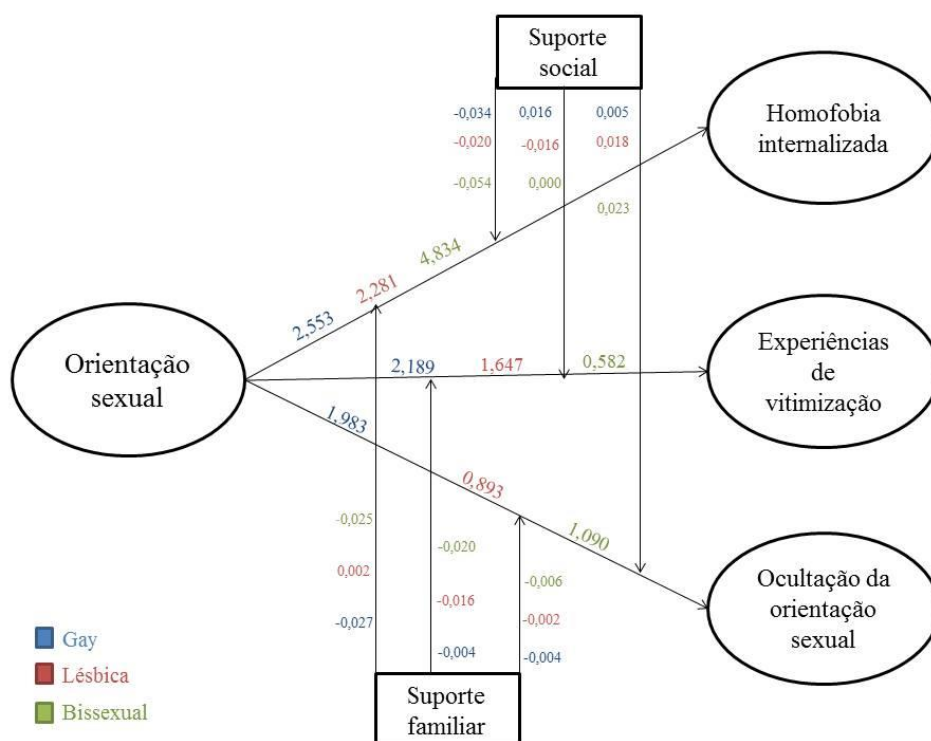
Suporte social

-0,034 -0,020 -0,054

0,016 -0,016 0,000

0,005 0,018 0,023

Homofobia internalizada

Orientação sexual

2,553 2,281 4,834

2,189 1,647 0,582

Experiências de vitimização

1,983 0,893 1,090

Ocultação da orientação sexual

-0,025 0,002 -0,027

-0,020 -0,016 -0,004

-0,006 -0,002 -0,004

Gay
Lésbica
Bissexual

Suporte familiar